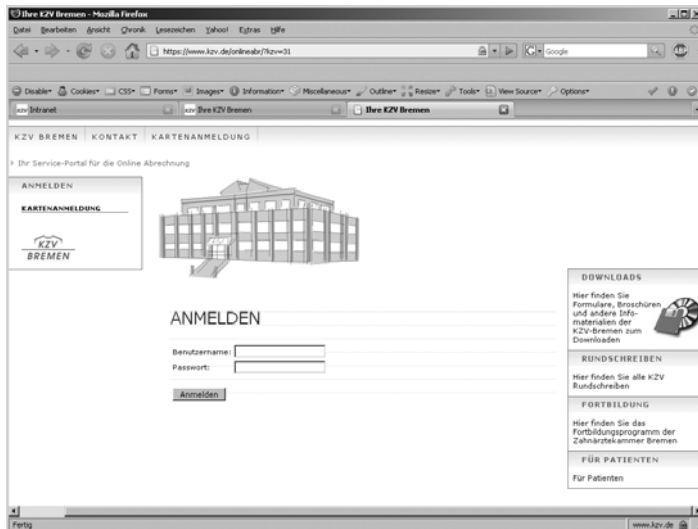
Ihre KZV Bremen - Mozilla Firefox

Datei Bearbeiten Ansicht Chronik Lesezeichen Yahoo! Extras Hilfe

https://www.kzv.de/onlineabr/?kzv=31

Google

Disable Cookies CSS Forms Images Information Miscellaneous Outline Resize Tools View Source Options

Intranet

Ihre KZV Bremen

Ihre KZV Bremen

KZV BREMEN KONTAKT KARTENANMELDUNG

Ihr Service-Portal für die Online Abrechnung

ANMELDEN

KARTENANMELDUNG

KZV BREMEN

ANMELDEN

Benutzername:

Passwort:

Anmelden

DOWNLOADS

Hier finden Sie Formulare, Broschüren und andere Infomaterialien der KZV-Bremen zum Downloaden

RUNDSCHREIBEN

Hier finden Sie alle KZV Rundschreiben

FORTBILDUNG

Hier finden Sie das Fortbildungsprogramm der Zahnärztekammer Bremen

FÜR PATIENTEN

Für Patienten

Fertig

www.kzv.de